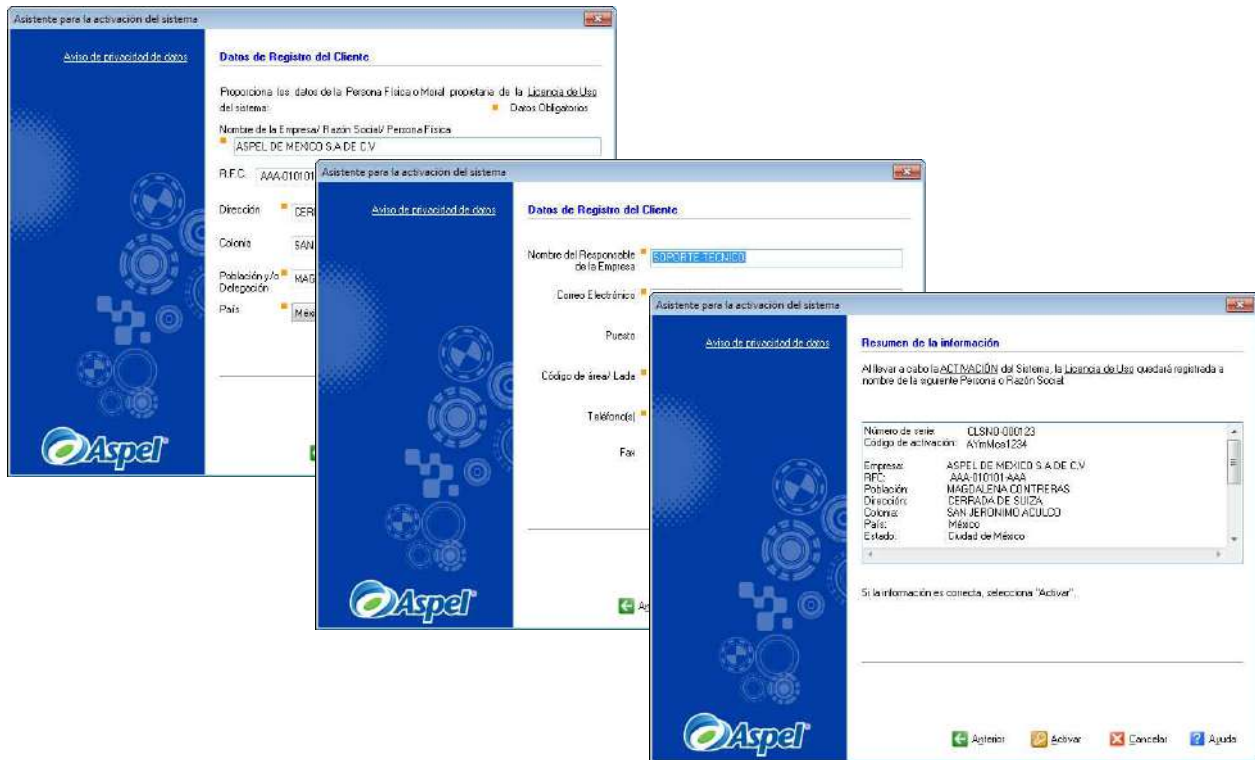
Asistente para la activación del sistema

Aviso de privacidad de datos

Datos de Registro del Cliente

Proporciona los datos de la Persona Física o Moral propietaria de la Licencia de Uso del sistema:

Datos Obligatorios

Nombre de la Empresa/ Razón Social/ Persona Física

ASPEL DE MEXICO S.A DE C.V

R.F.C. AAA-010101

Dirección CER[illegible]

Colonia SAN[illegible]

Población y/o Delegación MAG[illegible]

País Méx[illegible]

Aspel

Asistente para la activación del sistema

Aviso de privacidad de datos

Datos de Registro del Cliente

Nombre del Responsable de la Empresa SOPORTE TECNICO

Correo Electrónico

Puesto

Código de área/ Lada

Teléfono(s)

Fax

Aspel

A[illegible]

Asistente para la activación del sistema

Aviso de privacidad de datos

Resumen de la información

Al llevar a cabo la ACTIVACIÓN del Sistema, la Licencia de Uso quedará registrada a nombre de la siguiente Persona o Razón Social.

Número de serie: CLSN0-000123
Código de activación: AYmMoa1234

Empresa: ASPEL DE MEXICO S.A DE C.V
RFC: AAA-010101-AAA
Población: MAGDALENA CONTRERAS
Dirección: CERRADA DE SUIZA
Colonia: SAN JERONIMO ACULCO
País: México
Estado: Ciudad de México

Si la información es correcta, selecciona "Activar".

Aspel

Anterior Activar Cancelar Ayuda